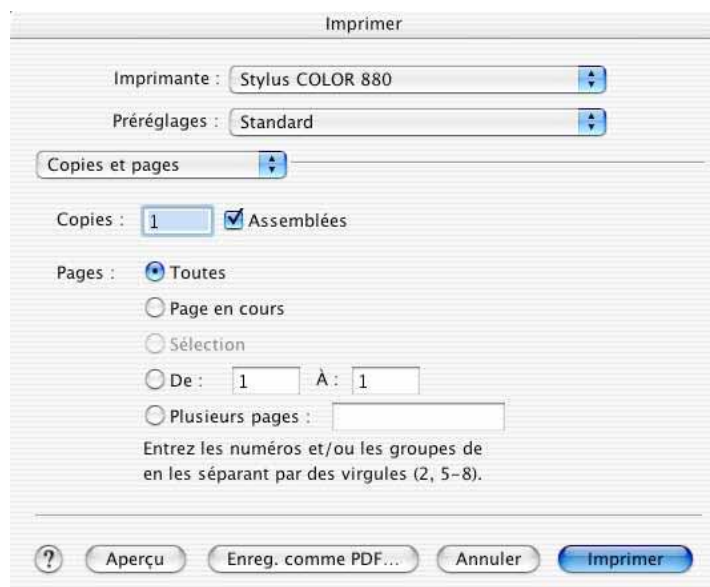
Imprimer

Imprimante : Stylus COLOR 880

Préréglages : Standard

Copies et pages

Copies : 1 Assemblées

Pages : Toutes

Page en cours

Sélection

De : 1 À : 1

Plusieurs pages :

Entrez les numéros et/ou les groupes de en les séparant par des virgules (2, 5-8).

? Aperçu Enreg. comme PDF... Annuler Imprimer